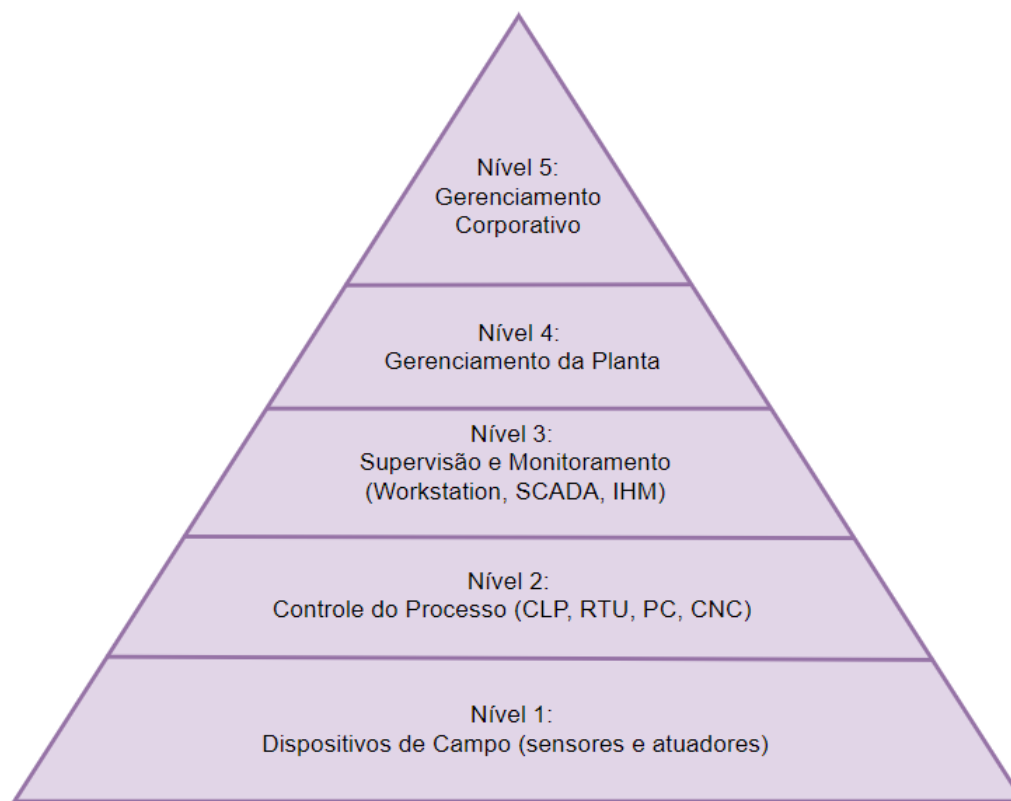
Nível 5:
Gerenciamento
Corporativo

Nível 4:
Gerenciamento da Planta

Nível 3:
Supervisão e Monitoramento
(Workstation, SCADA, IHM)

Nível 2:
Controle do Processo (CLP, RTU, PC, CNC)

Nível 1:
Dispositivos de Campo (sensores e atuadores)